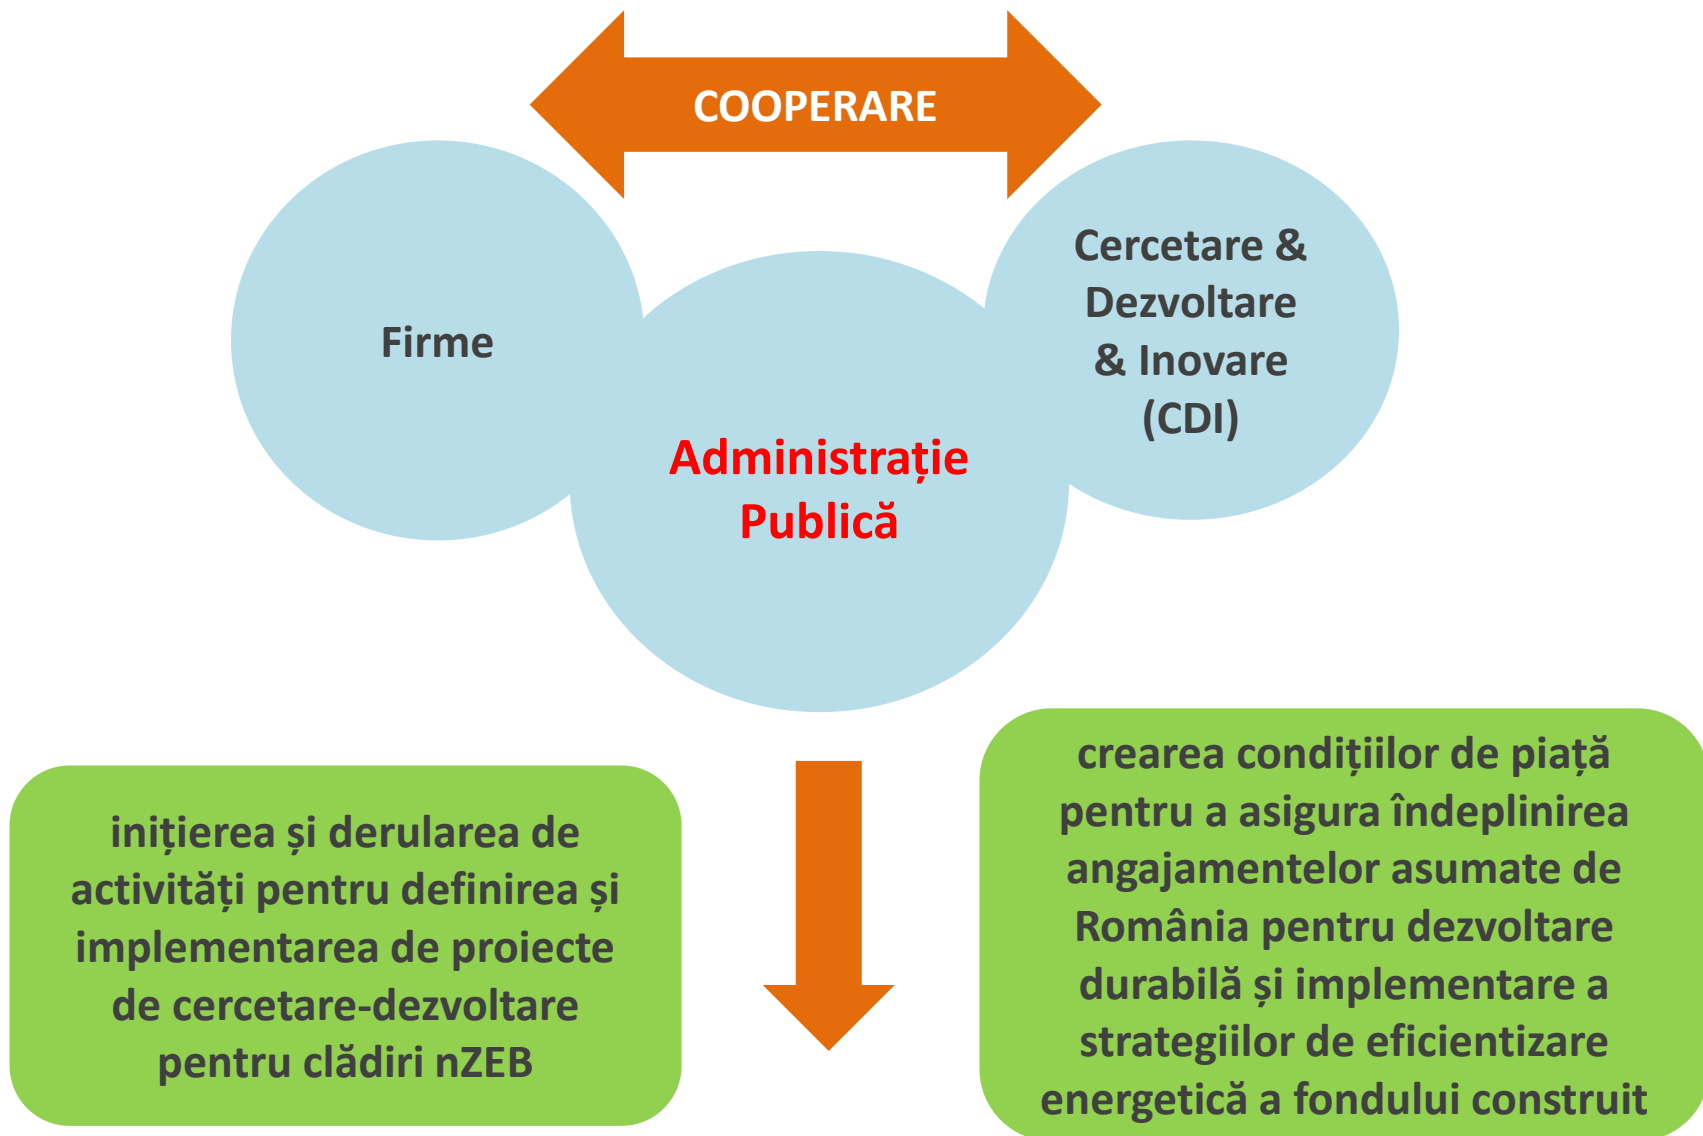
COOPERARE

Firme

Administrație Publică

Cercetare & Dezvoltare & Inovare (CDI)

inițierea și derularea de activități pentru definirea și implementarea de proiecte de cercetare-dezvoltare pentru clădiri nZEB

crearea condițiilor de piață pentru a asigura îndeplinirea angajamentelor asumate de România pentru dezvoltare durabilă și implementare a strategiilor de eficientizare energetică a fondului construit